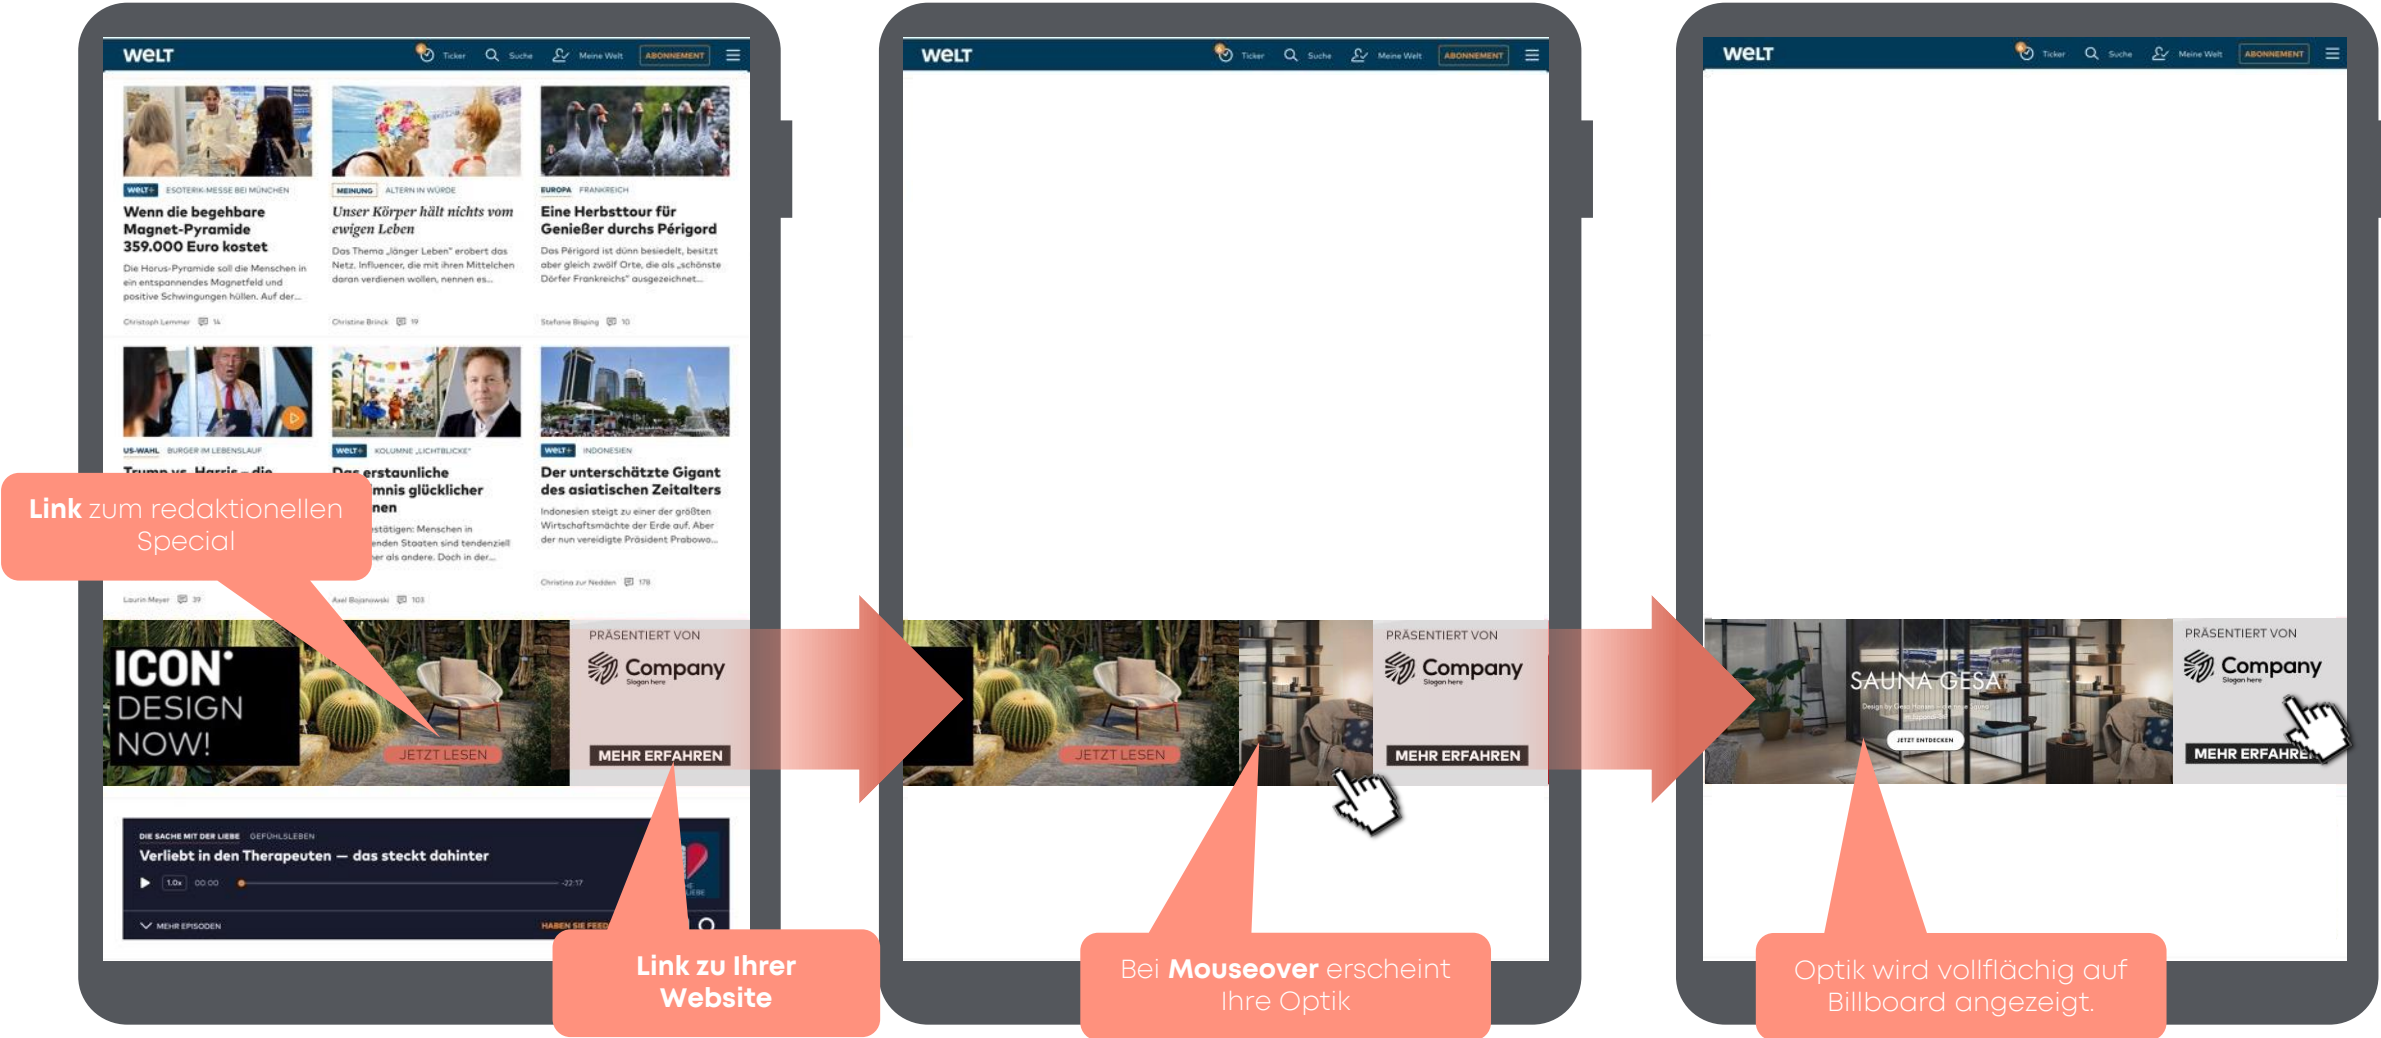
WELT Ticker Suche Meine Welt ABONNEMENT

WELT+ ESOTERIK-MESSE BEI MÜNCHEN
Wenn die begehbare Magnet-Pyramide 359.000 Euro kostet
Die Horus-Pyramide soll die Menschen in ein entspannendes Magnetfeld und positive Schwingungen hüllen. Auf der...
Christoph Lemmer 14

MEINUNG ALTERN IN WÜRDE
Unser Körper hält nichts vom ewigen Leben
Das Thema „länger Leben" erobert das Netz. Influencer, die mit ihren Mittelchen daran verdienen wollen, nennen es...
Christine Brinck 19

EUROPA FRANKREICH
Eine Herbsttour für Genießer durchs Périgord
Das Périgord ist dünn besiedelt, besitzt aber gleich zwölf Orte, die als „schönste Dörfer Frankreichs" ausgezeichnet...
Stefanie Bisping 10

US-WAHL BURGER IM LEBENSLAUF
Trump vs. Harris – die
Laurin Meyer 39

WELT+ KOLUMNE „LICHTBLICKE"
Das erstaunliche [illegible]mnis glücklicher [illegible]nen
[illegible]stätigen: Menschen in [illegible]enden Staaten sind tendenziell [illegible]er als andere. Doch in der...
Axel Bojanowski 103

WELT+ INDONESIEN
Der unterschätzte Gigant des asiatischen Zeitalters
Indonesien steigt zu einer der größten Wirtschaftsmächte der Erde auf. Aber der nun vereidigte Präsident Prabowo...
Christina zur Nedden 178

Link zum redaktionellen Special

ICON DESIGN NOW!
JETZT LESEN
PRÄSENTIERT VON
Company
Slogan here
MEHR ERFAHREN

DIE SACHE MIT DER LIEBE GEFÜHLSLEBEN
Verliebt in den Therapeuten — das steckt dahinter
1.0x 00:00 -22:17
MEHR EPISODEN
HABEN SIE FEED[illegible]

Link zu Ihrer Website

WELT Ticker Suche Meine Welt ABONNEMENT
JETZT LESEN
PRÄSENTIERT VON
Company
Slogan here
MEHR ERFAHREN

Bei Mouseover erscheint Ihre Optik

WELT Ticker Suche Meine Welt ABONNEMENT
SAUNA GESA
JETZT ENTDECKEN
PRÄSENTIERT VON
Company
Slogan here
MEHR ERFAHREN

Optik wird vollflächig auf Billboard angezeigt.